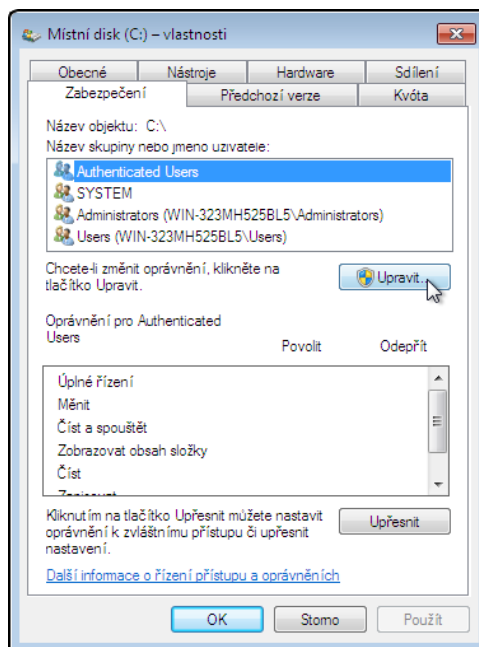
Místní disk (C:) – vlastnosti

Obecné | Nástroje | Hardware | Sdílení
Zabezpečení | Předchozí verze | Kvóta

Název objektu: C:\

Název skupiny nebo jméno uživatele:

Authenticated Users
SYSTEM
Administrators (WIN-323MH525BL5\Administrators)
Users (WIN-323MH525BL5\Users)

Chcete-li změnit oprávnění, klikněte na tlačítko Upravit.

Upravit...

Oprávnění pro Authenticated Users

Povolit

Odepřít

Úplné řízení
Měnit
Číst a spouštět
Zobrazovat obsah složky
Číst
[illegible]

Kliknutím na tlačítko Upřesnit můžete nastavit oprávnění k zvláštnímu přístupu či upřesnit nastavení.

Upřesnit

Další informace o řízení přístupu a oprávněních

OK

Storno

Použít